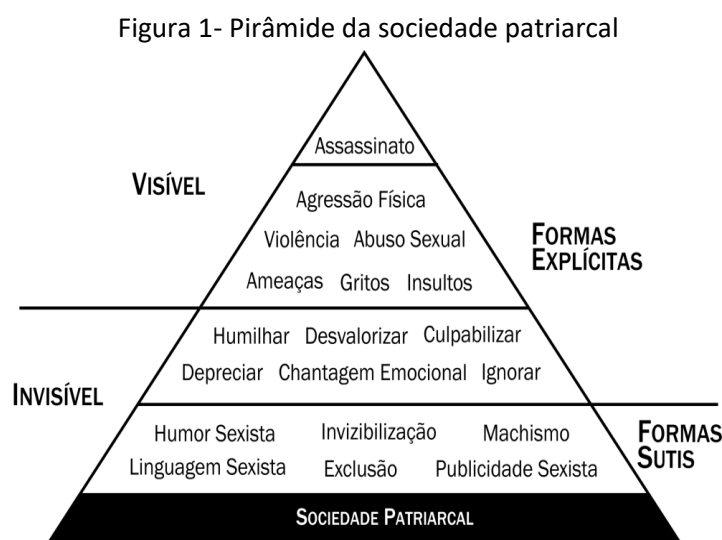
Figura 1- Pirâmide da sociedade patriarcal

Assassinato

VISÍVEL

Agressão Física

Violência Abuso Sexual

FORMAS EXPLÍCITAS

Ameaças Gritos Insultos

Humilhar Desvalorizar Culpabilizar

Depreciar Chantagem Emocional Ignorar

INVISÍVEL

Humor Sexista Invizibilização Machismo

FORMAS SUTIS

Linguagem Sexista Exclusão Publicidade Sexista

SOCIEDADE PATRIARCAL